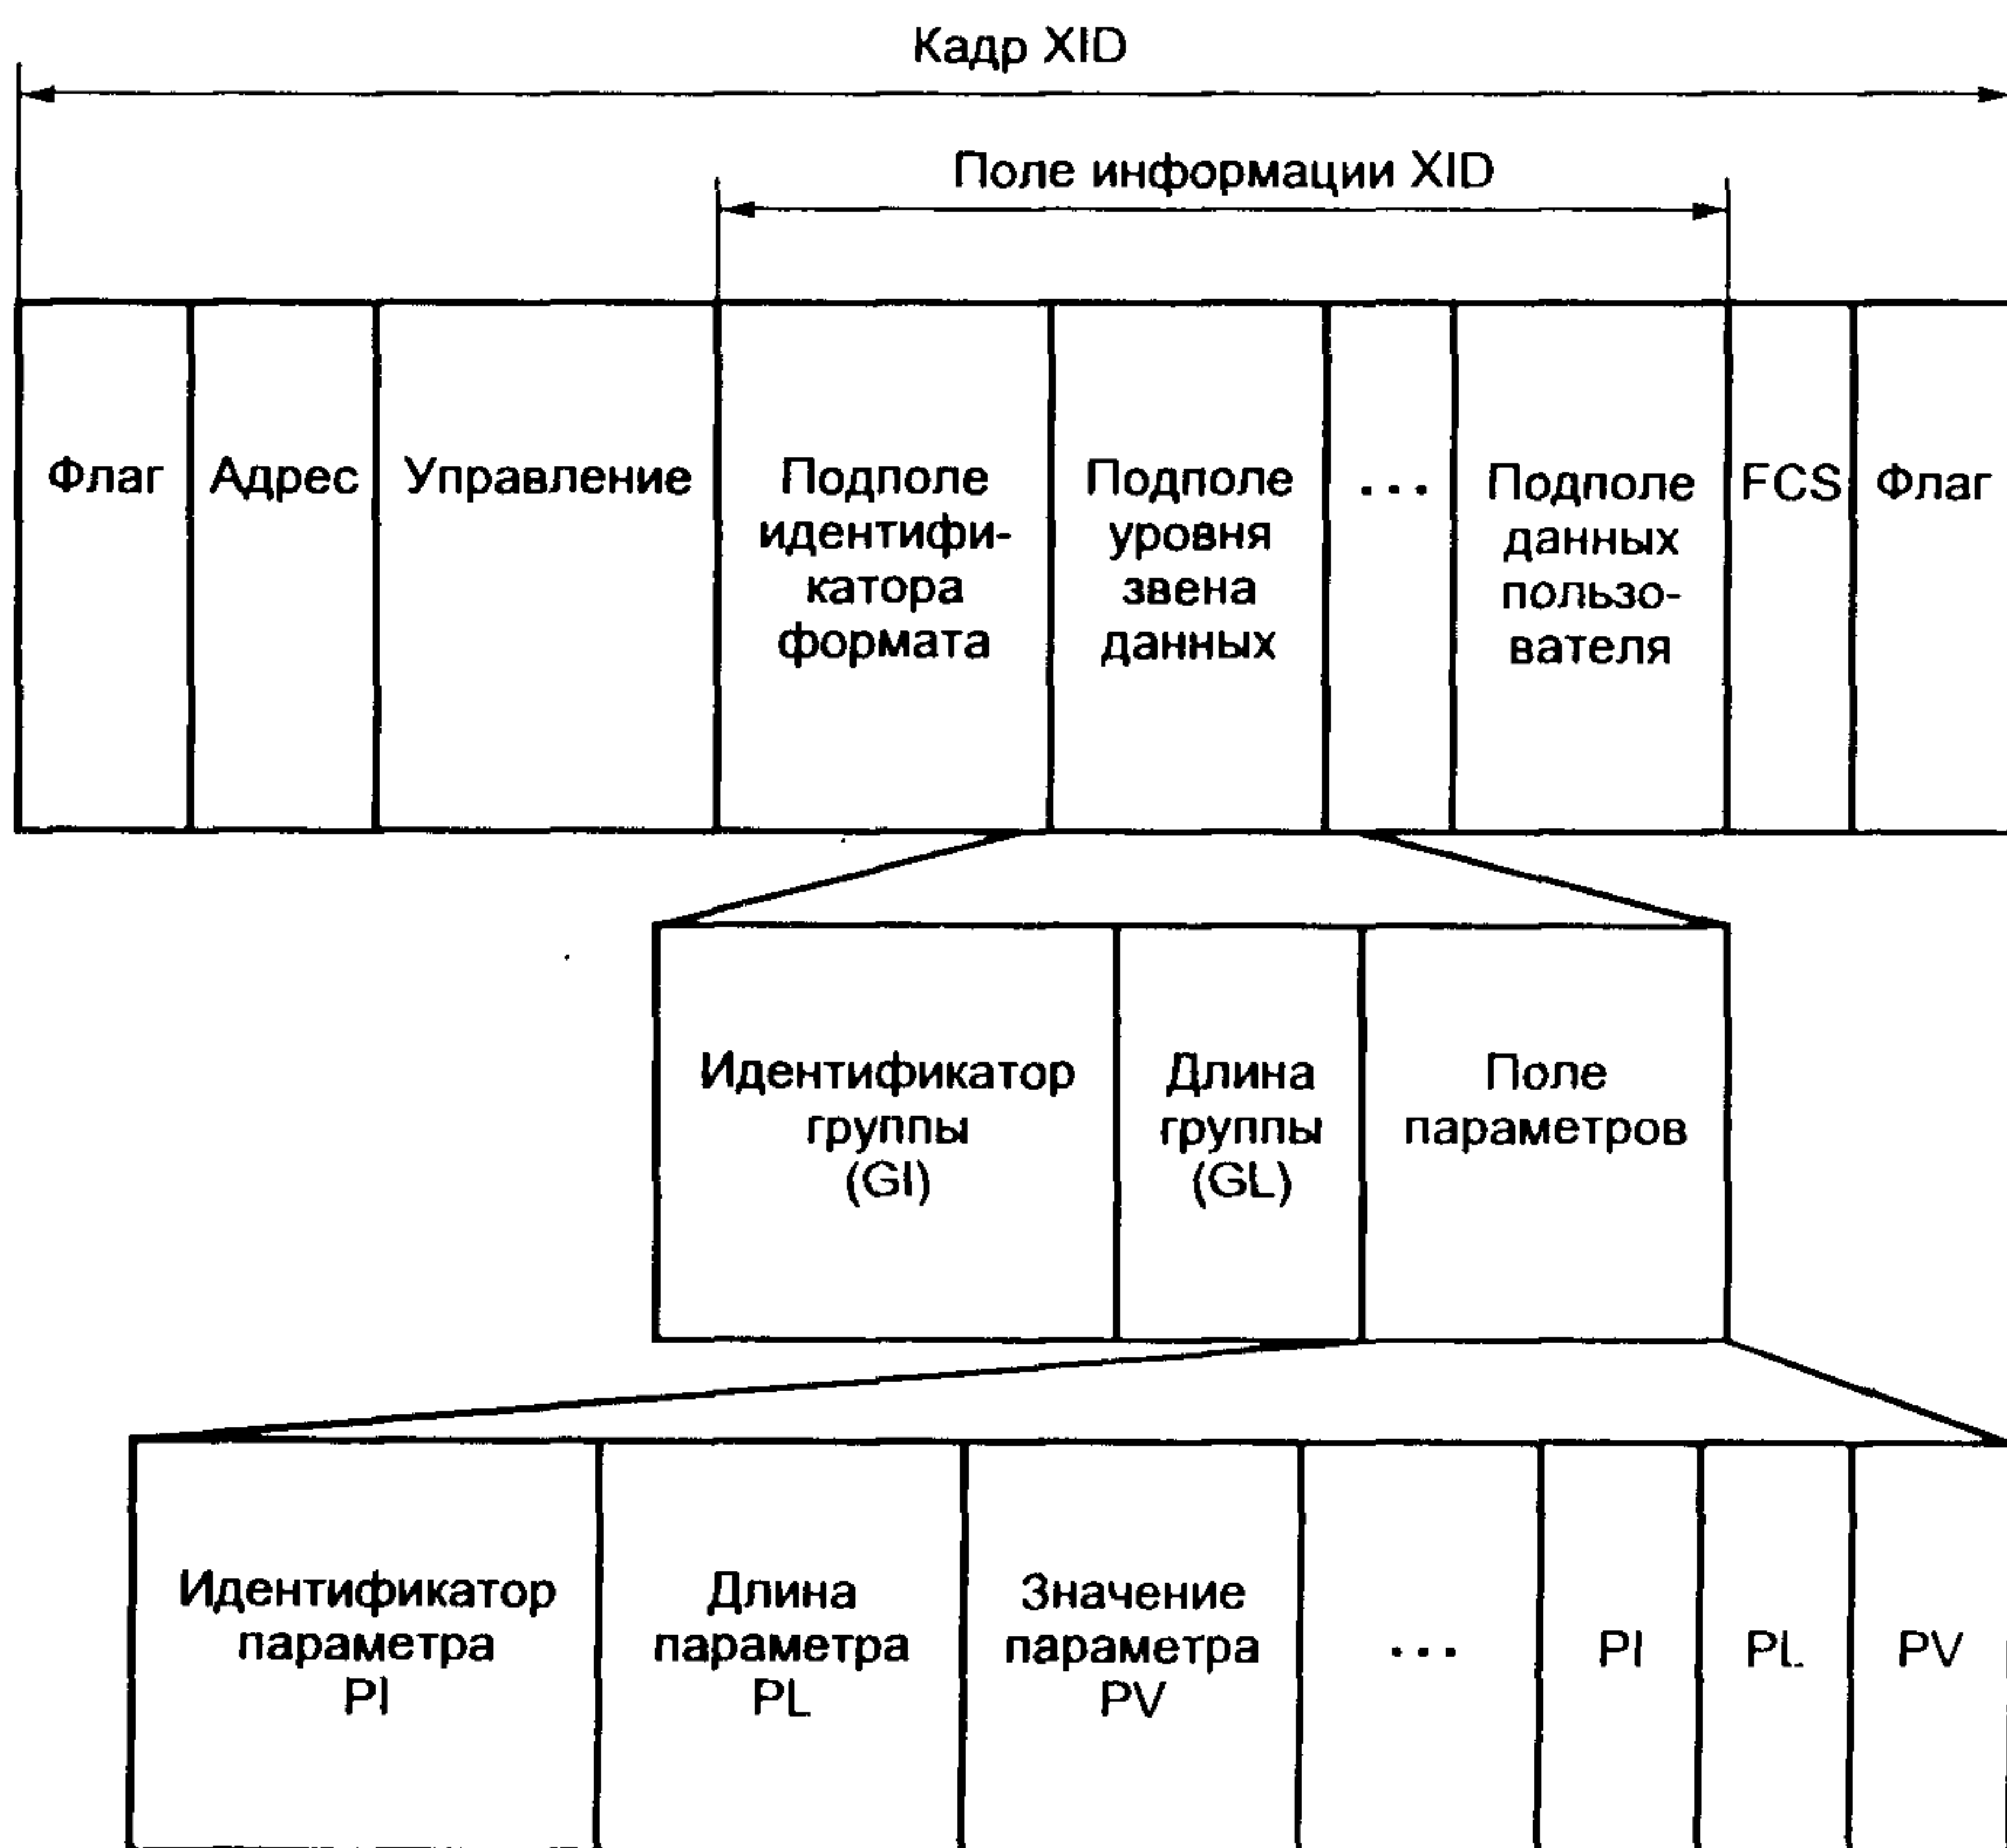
Кадр XID

Поле информации XID

| Флаг | Адрес | Управление | Подполе идентификатора формата | Подполе уровня звена данных | ... | Подполе данных пользователя | FCS | Флаг |
|---|---|---|---|---|---|---|---|---|

| Идентификатор группы (GI) | Длина группы (GL) | Поле параметров |
|---|---|---|

| Идентификатор параметра PI | Длина параметра PL | Значение параметра PV | ... | PI | PL | PV |
|---|---|---|---|---|---|---|